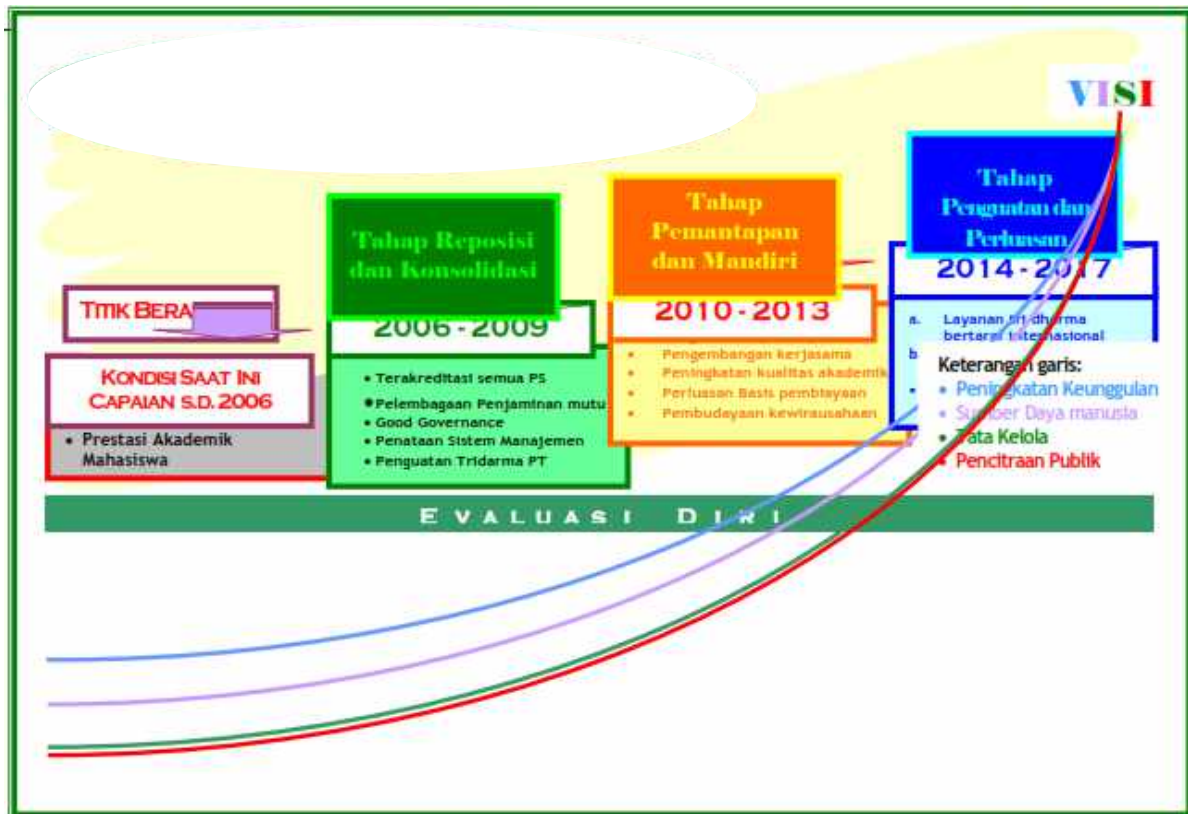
VISI

Tahap Penguatan dan Perluasan

Tahap Pemantapan dan Mandiri

Tahap Reposisi dan Konsolidasi

TITIK BERA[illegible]

2006 - 2009

2010 - 2013

2014 - 2017

KONDISI SAAT INI CAPAIAN S.D. 2006

• Prestasi Akademik Mahasiswa

• Terakreditasi semua PS
• Pelembagaan Penjaminan mutu
• Good Governance
• Penataan Sistem Manajemen
• Penguatan Tridarma PT

• Pengembangan kerjasama
• Peningkatan kualitas akademik
• Perluasan Basis pembiayaan
• Pembudayaan kewirausahaan

a. Layanan tri dharma bertaraf internasional
b. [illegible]

Keterangan garis:
• Peningkatan Keunggulan
• Sumber Daya manusia
• Tata Kelola
• Pencitraan Publik

EVALUASI DIRI